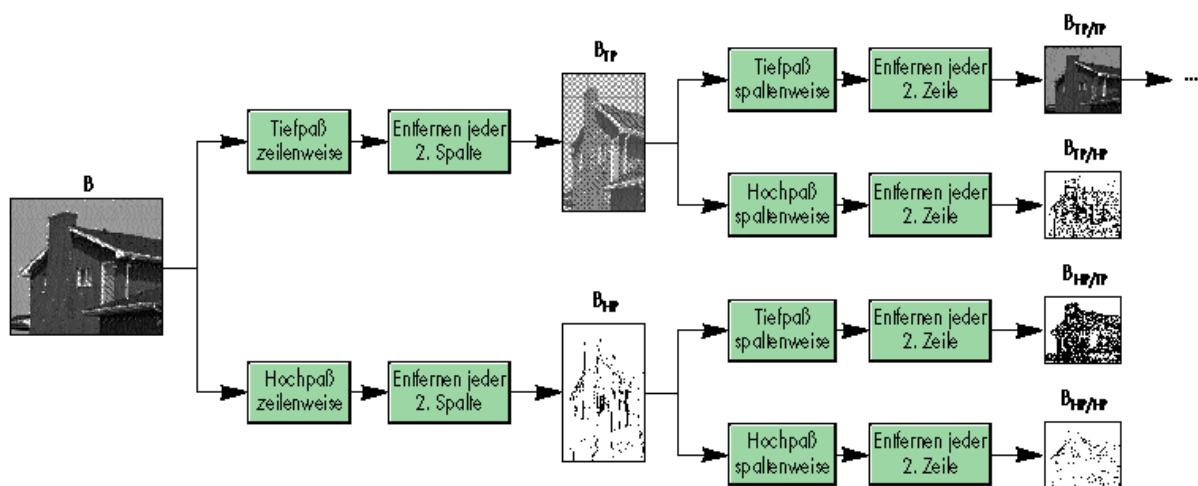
$B_{TP/TP}$

$B_{TP}$

Tiefpaß spaltenweise

Entfernen jeder 2. Zeile

...

Tiefpaß zeilenweise

Entfernen jeder 2. Spalte

$B_{TP/HP}$

B

Hochpaß spaltenweise

Entfernen jeder 2. Zeile

$B_{HP}$

$B_{HP/TP}$

Tiefpaß spaltenweise

Entfernen jeder 2. Zeile

Hochpaß zeilenweise

Entfernen jeder 2. Spalte

$B_{HP/HP}$

Hochpaß spaltenweise

Entfernen jeder 2. Zeile